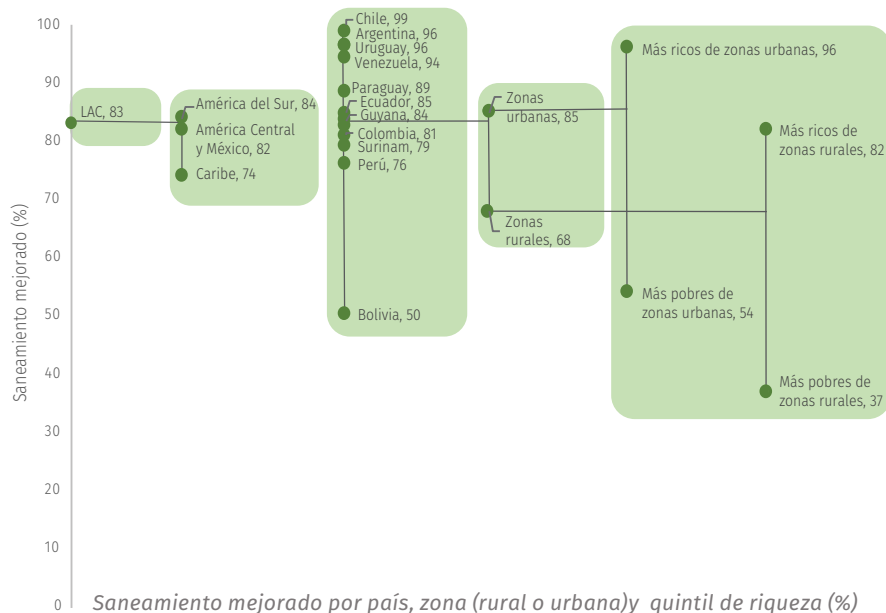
100
90
80
70
60
50
40
30
20
10
0

Saneamiento mejorado (%)

LAC, 83

América del Sur, 84
América Central y México, 82
Caribe, 74

Chile, 99
Argentina, 96
Uruguay, 96
Venezuela, 94
Paraguay, 89
Ecuador, 85
Guyana, 84
Colombia, 81
Surinam, 79
Perú, 76
Bolivia, 50

Zonas urbanas, 85
Zonas rurales, 68

Más ricos de zonas urbanas, 96
Más ricos de zonas rurales, 82
Más pobres de zonas urbanas, 54
Más pobres de zonas rurales, 37

Saneamiento mejorado por país, zona (rural o urbana)y quintil de riqueza (%)